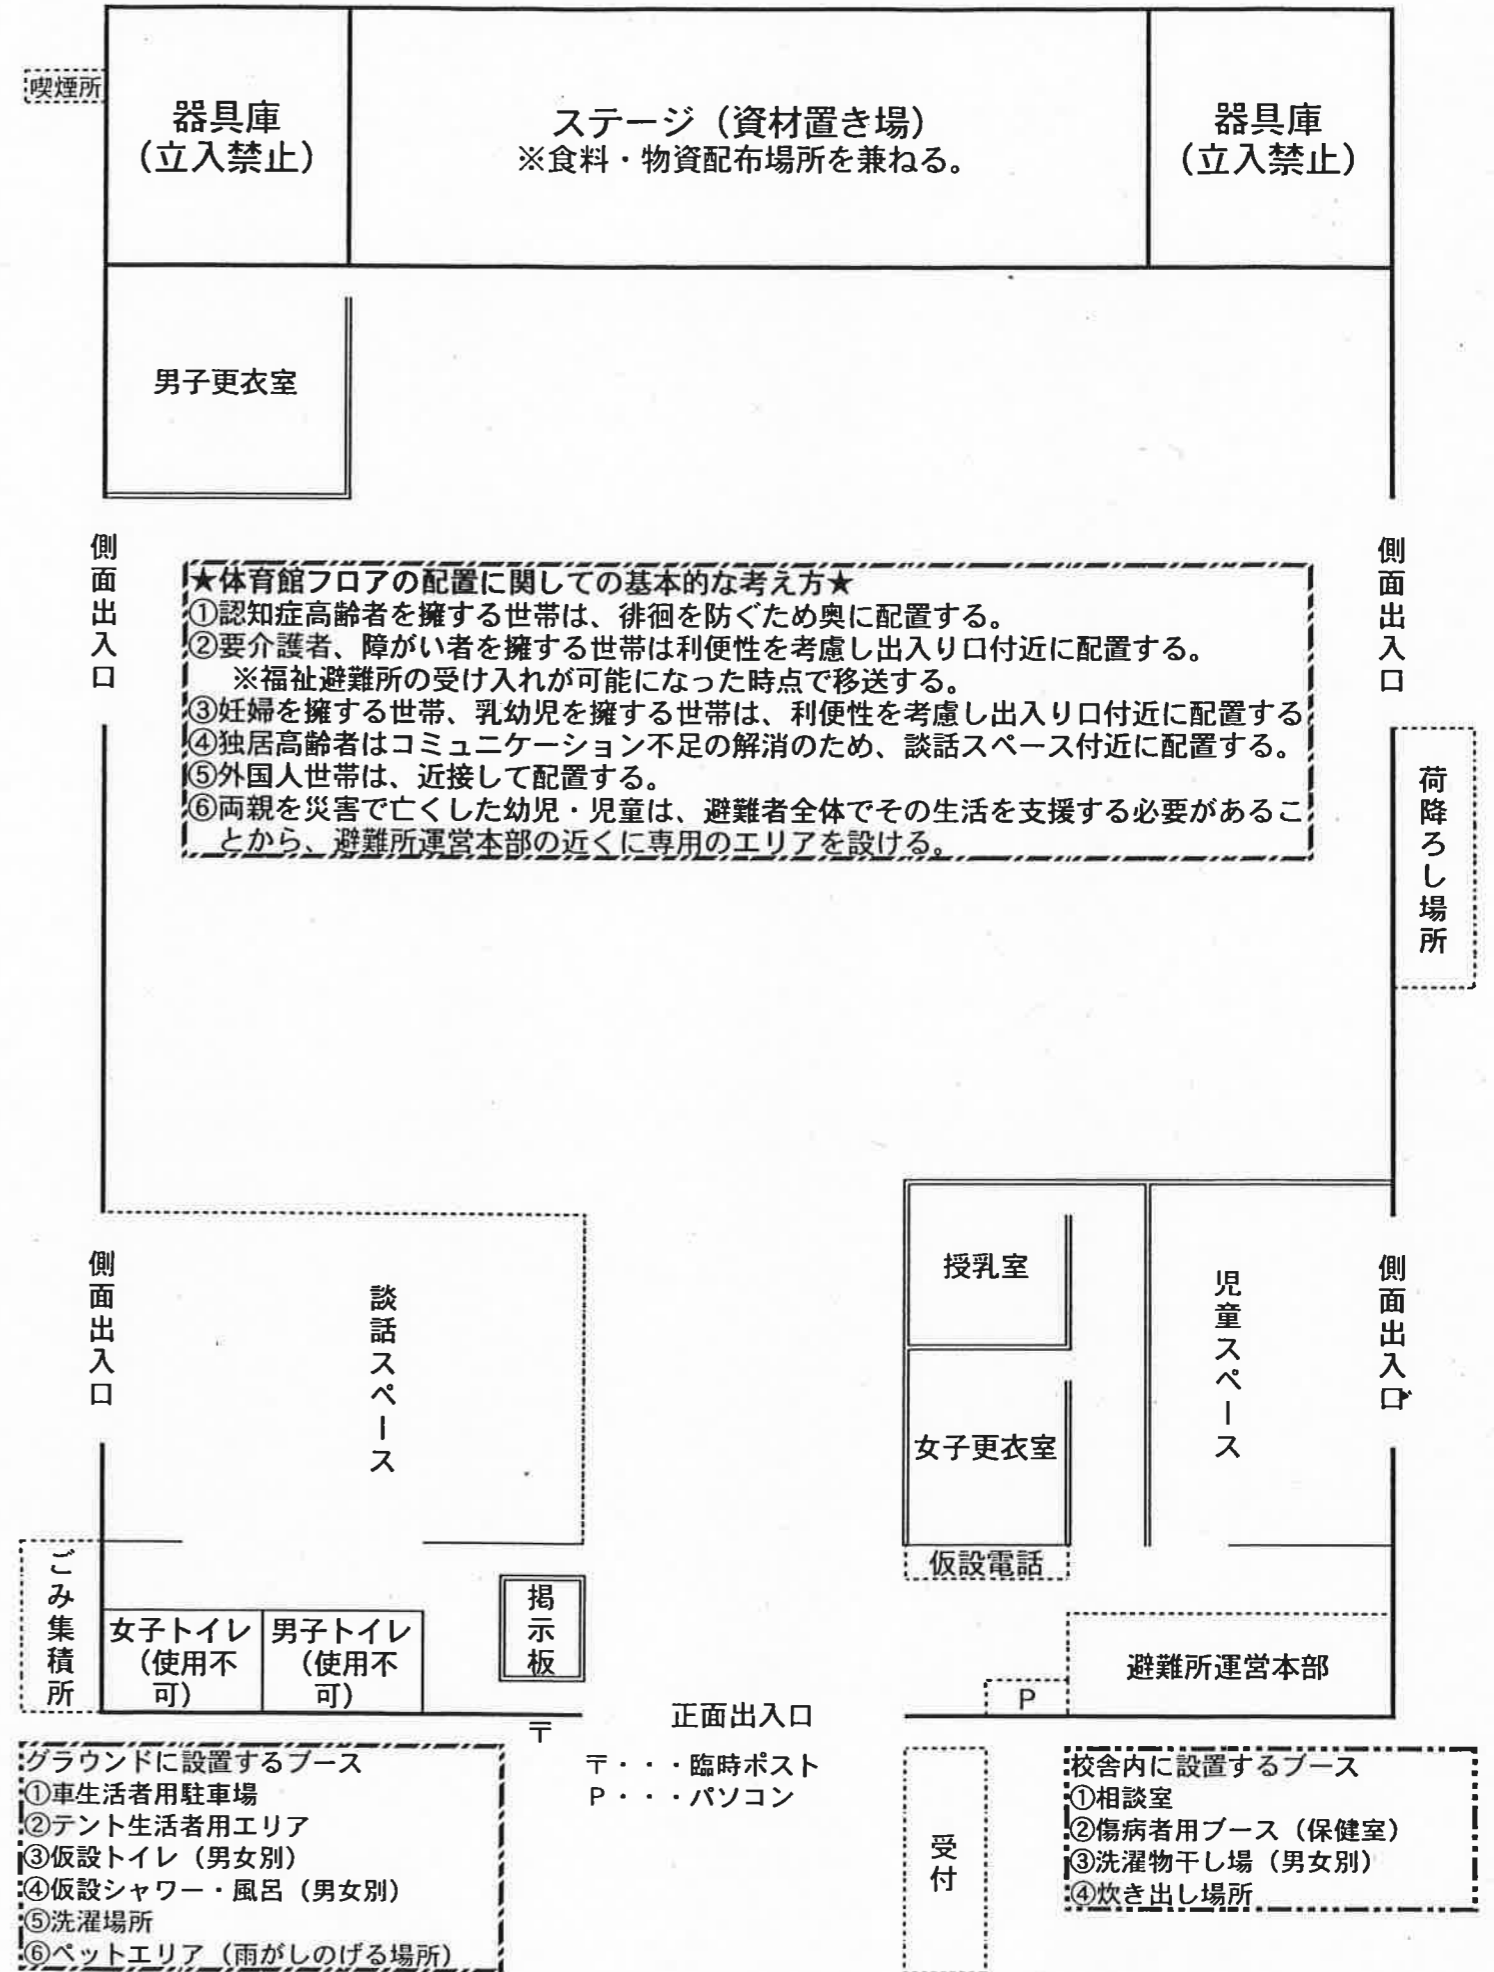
喫煙所

器具庫
（立入禁止）

ステージ（資材置き場）
※食料・物資配布場所を兼ねる。

器具庫
（立入禁止）

男子更衣室

側面出入口

側面出入口

★体育館フロアの配置に関しての基本的な考え方★
①認知症高齢者を擁する世帯は、徘徊を防ぐため奥に配置する。
②要介護者、障がい者を擁する世帯は利便性を考慮し出入り口付近に配置する。
※福祉避難所の受け入れが可能になった時点で移送する。
③妊婦を擁する世帯、乳幼児を擁する世帯は、利便性を考慮し出入り口付近に配置する
④独居高齢者はコミュニケーション不足の解消のため、談話スペース付近に配置する。
⑤外国人世帯は、近接して配置する。
⑥両親を災害で亡くした幼児・児童は、避難者全体でその生活を支援する必要があることから、避難所運営本部の近くに専用のエリアを設ける。

荷降ろし場所

側面出入口

談話スペース

授乳室

女子更衣室

児童スペース

側面出入口

仮設電話

ごみ集積所

女子トイレ（使用不可）

男子トイレ（使用不可）

掲示板

避難所運営本部

P

〒

正面出入口

〒・・・臨時ポスト
P・・・パソコン

グラウンドに設置するブース
①車生活者用駐車場
②テント生活者用エリア
③仮設トイレ（男女別）
④仮設シャワー・風呂（男女別）
⑤洗濯場所
⑥ペットエリア（雨がしのげる場所）

受付

校舎内に設置するブース
①相談室
②傷病者用ブース（保健室）
③洗濯物干し場（男女別）
④炊き出し場所